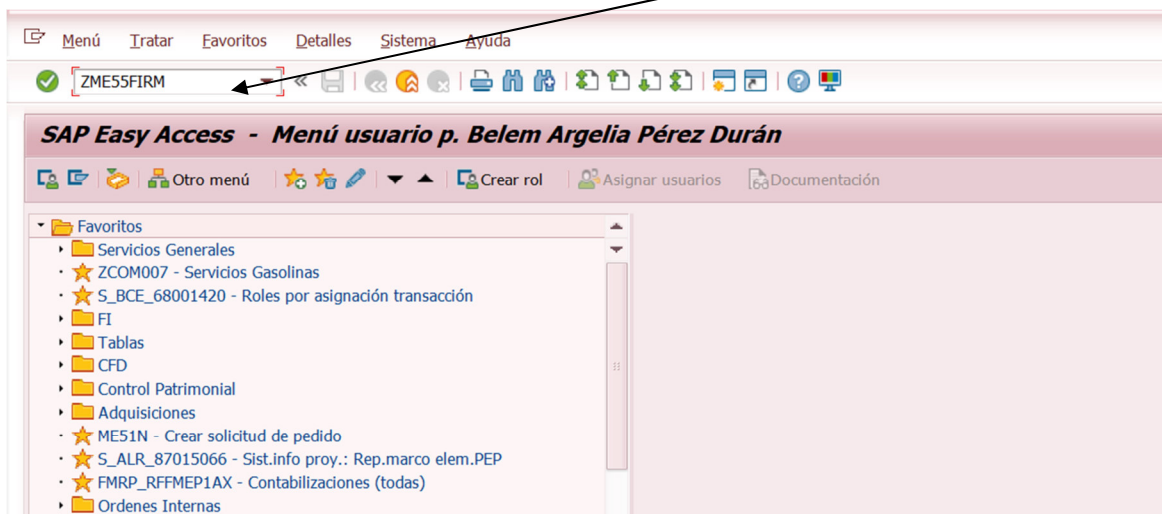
Menú Tratar Favoritos Detalles Sistema Ayuda

ZME55FIRM

SAP Easy Access - Menú usuario p. Belem Argelia Pérez Durán

Otro menú Crear rol Asignar usuarios Documentación

Favoritos
Servicios Generales
ZCOM007 - Servicios Gasolinas
S_BCE_68001420 - Roles por asignación transacción
FI
Tablas
CFD
Control Patrimonial
Adquisiciones
ME51N - Crear solicitud de pedido
S_ALR_87015066 - Sist.info proy.: Rep.marco elem.PEP
FMRP_RFFMEP1AX - Contabilizaciones (todas)
Ordenes Internas